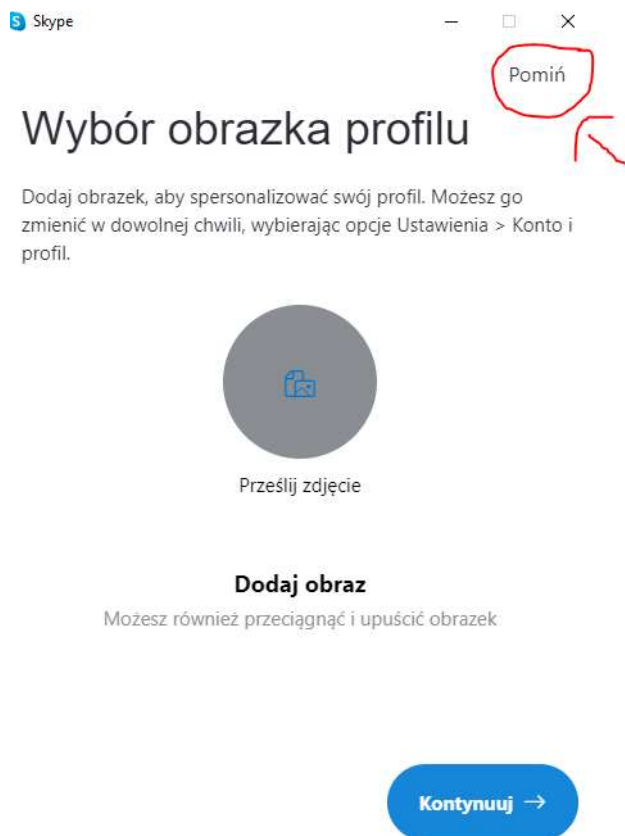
Skype

Pomiń

Wybór obrazka profilu

Dodaj obrazek, aby spersonalizować swój profil. Możesz go zmienić w dowolnej chwili, wybierając opcje Ustawienia > Konto i profil.

Prześlij zdjęcie

Dodaj obraz

Możesz również przeciągnąć i upuścić obrazek

Kontynuuj →